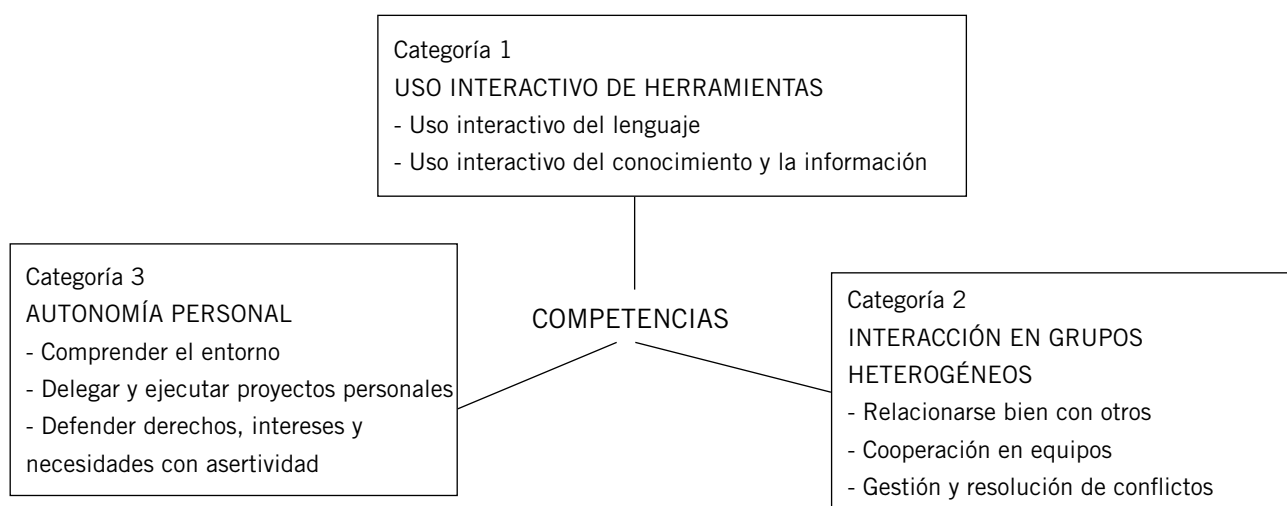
Categoría 1
USO INTERACTIVO DE HERRAMIENTAS
- Uso interactivo del lenguaje
- Uso interactivo del conocimiento y la información

Categoría 3
AUTONOMÍA PERSONAL
- Comprender el entorno
- Delegar y ejecutar proyectos personales
- Defender derechos, intereses y necesidades con asertividad

COMPETENCIAS

Categoría 2
INTERACCIÓN EN GRUPOS HETEROGÉNEOS
- Relacionarse bien con otros
- Cooperación en equipos
- Gestión y resolución de conflictos